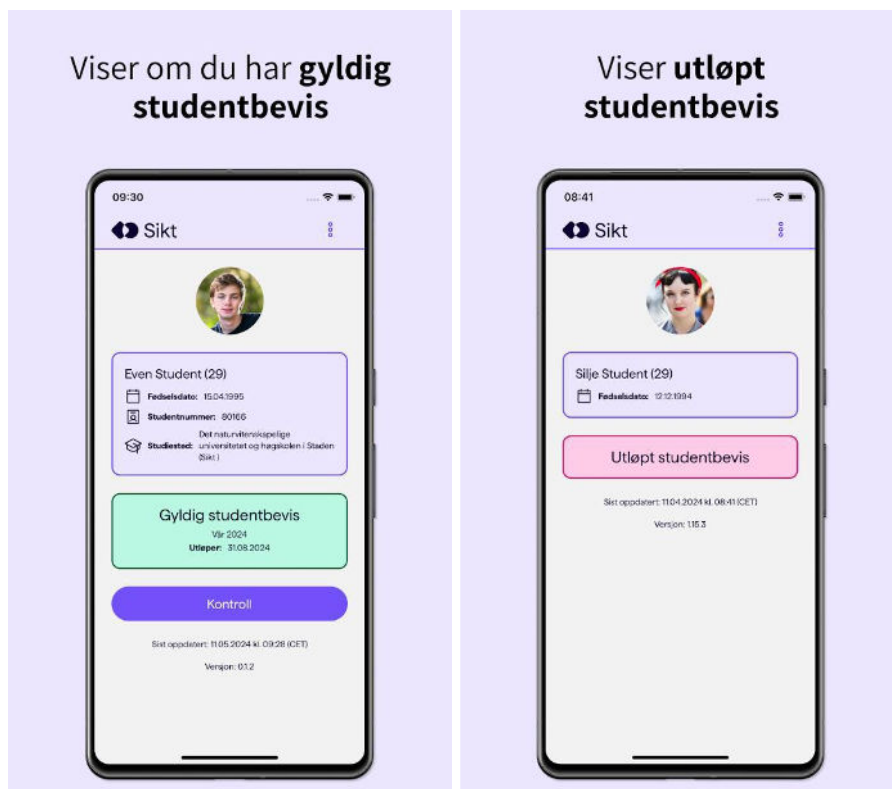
Viser om du har **gyldig studentbevis**

09:30

Sikt

Even Student (29)

Fødselsdato: 15.04.1995

Studentnummer: 80166

Studiested: Det naturvitenskapelige universitetet og høgskolen i Staden (Sikt)

Gyldig studentbevis

Vår 2024

Utløper: 31.08.2024

Kontroll

Sist oppdatert: 11.05.2024 kl. 09:28 (CET)

Versjon: 0.1.2

Viser **utløpt studentbevis**

08:41

Sikt

Silje Student (29)

Fødselsdato: 12.12.1994

Utløpt studentbevis

Sist oppdatert: 11.04.2024 kl. 08:41 (CET)

Versjon: 1.15.3